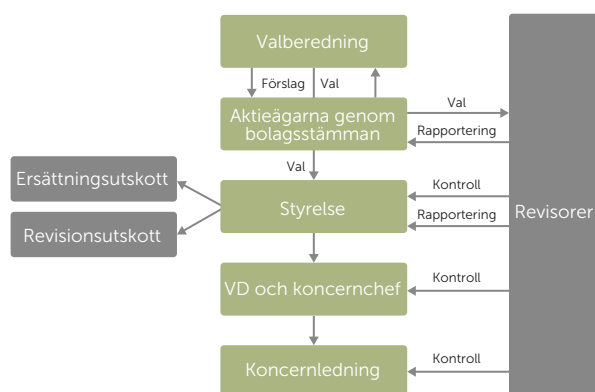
Valberedning

Förslag

Val

Aktieägarna genom bolagsstämman

Val

Rapportering

Val

Ersättningsutskott

Revisionsutskott

Styrelse

Kontroll

Rapportering

Revisorer

VD och koncernchef

Kontroll

Koncernledning

Kontroll